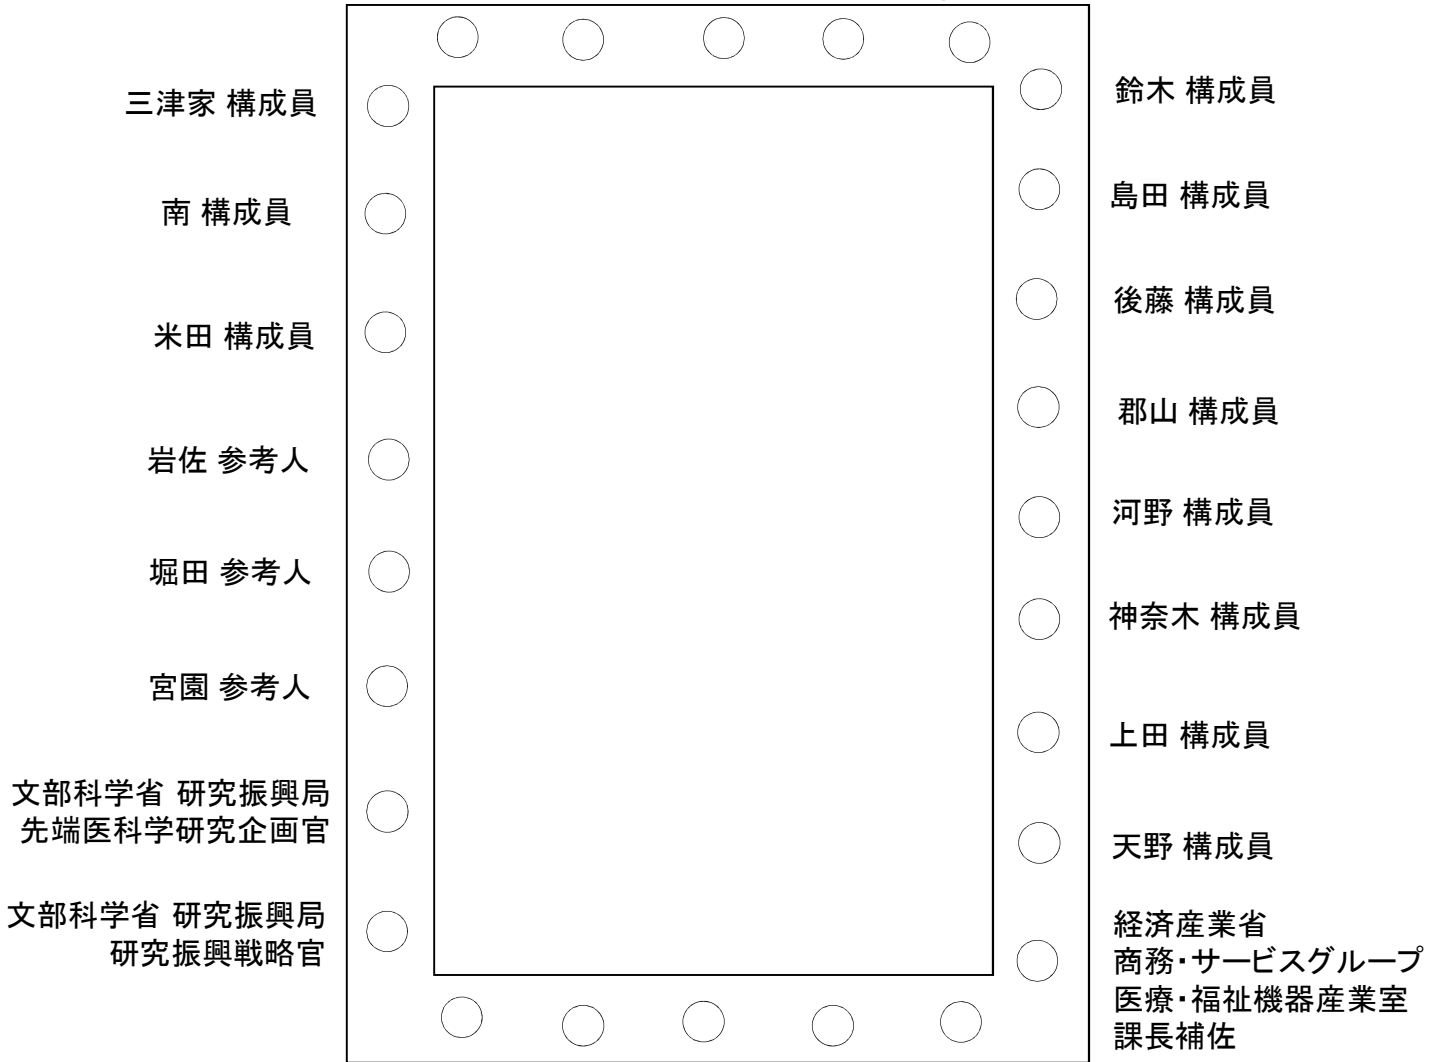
三津家 構成員

南 構成員

米田 構成員

岩佐 参考人

堀田 参考人

宮園 参考人

文部科学省 研究振興局
先端医科学研究企画官

文部科学省 研究振興局
研究振興戦略官

鈴木 構成員

島田 構成員

後藤 構成員

郡山 構成員

河野 構成員

神奈木 構成員

上田 構成員

天野 構成員

経済産業省
商務・サービスグループ
医療・福祉機器産業室
課長補佐